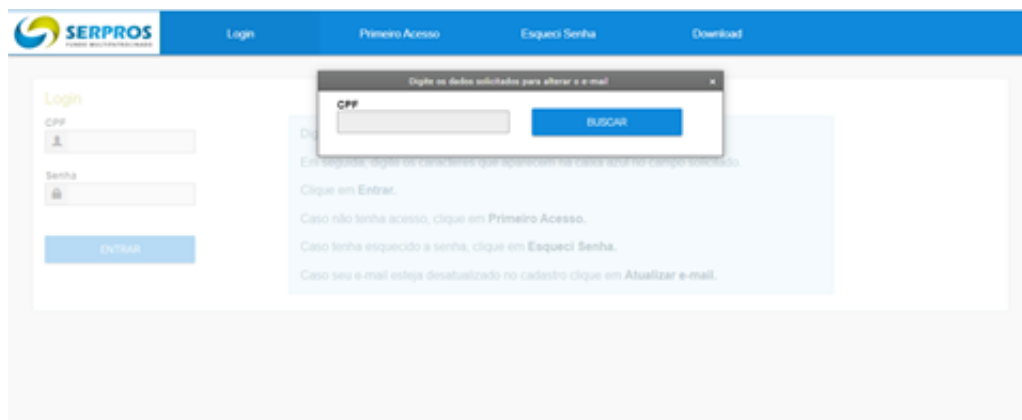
SERPROS
FUNDO MULTIPATROCINADO

Login
Primeiro Acesso
Esqueci Senha
Download

Login
CPF
Senha
ENTRAR

Digite os dados solicitados para alterar o e-mail
×
CPF
BUSCAR

Dig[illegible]
Em seguida, digite os caracteres que aparecem na caixa azul no campo solicitado.
Clique em Entrar.
Caso não tenha acesso, clique em Primeiro Acesso.
Caso tenha esquecido a senha, clique em Esqueci Senha.
Caso seu e-mail esteja desatualizado no cadastro clique em Atualizar e-mail.